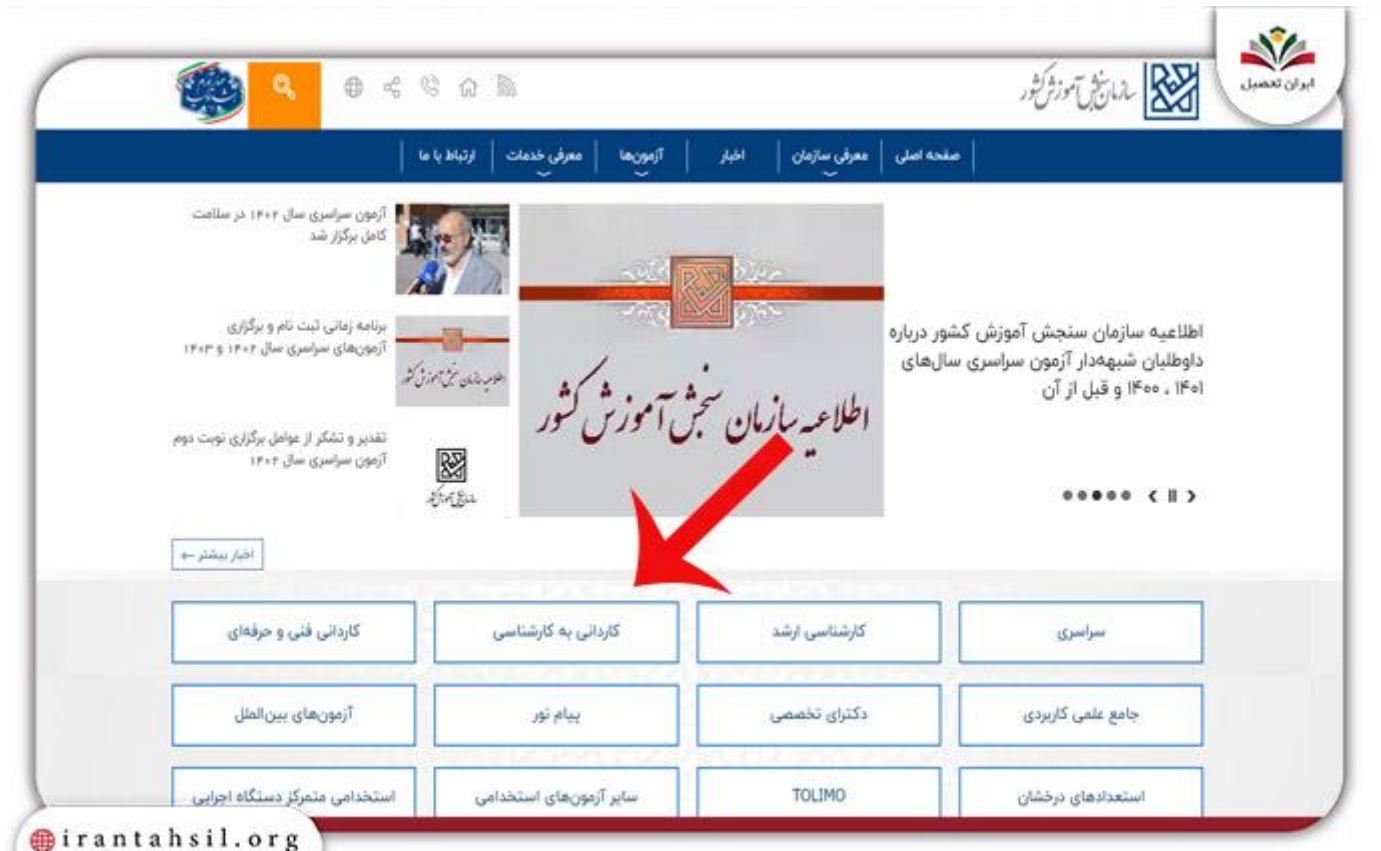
ایران تحصیل

سازمان سنجش آموزش کشور

صفحه اصلی | معرفی سازمان | اخبار | آزمون‌ها | معرفی خدمات | ارتباط با ما

اطلاعیه سازمان سنجش آموزش کشور درباره داوطلبان شبهه‌دار آزمون سراسری سال‌های ۱۴۰۱ ، ۱۴۰۰ و قبل از آن

اطلاعیه سازمان سنجش آموزش کشور

آزمون سراسری سال ۱۴۰۲ در سلامت کامل برگزار شد

برنامه زمانی ثبت نام و برگزاری آزمون‌های سراسری سال ۱۴۰۲ و ۱۴۰۳

تقدیر و تشکر از عوامل برگزاری نوبت دوم آزمون سراسری سال ۱۴۰۲

اخبار بیشتر ←

| سراسری | کارشناسی ارشد | کاردانی به کارشناسی | کاردانی فنی و حرفه‌ای |
|---|---|---|---|
| جامع علمی کاربردی | دکترای تخصصی | پیام نور | آزمون‌های بین‌الملل |
| استعدادهای درخشان | TOLIMO | سایر آزمون‌های استخدامی | استخدامی متمرکز دستگاه اجرایی |

irantahsil.org